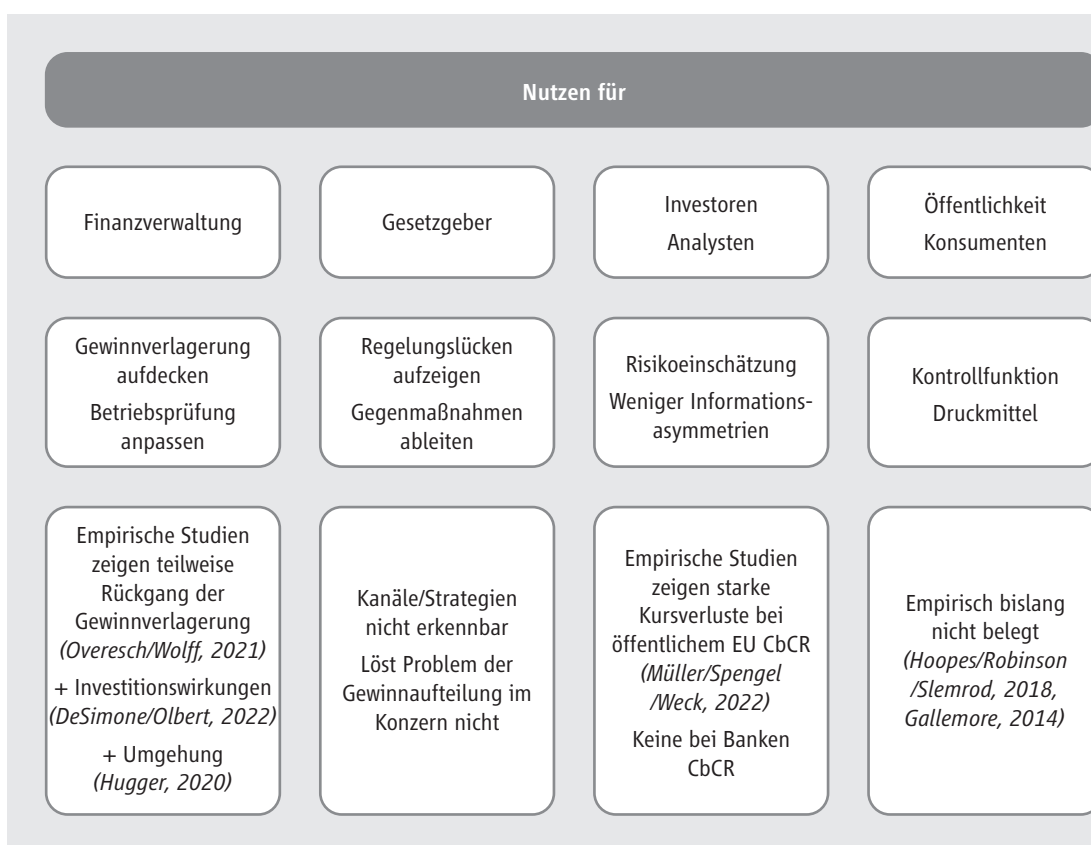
Nutzen für

Finanzverwaltung

Gesetzgeber

Investoren
Analysten

Öffentlichkeit
Konsumenten

Gewinnverlagerung aufdecken
Betriebsprüfung anpassen

Regelungslücken aufzeigen
Gegenmaßnahmen ableiten

Risikoeinschätzung
Weniger Informationsasymmetrien

Kontrollfunktion
Druckmittel

Empirische Studien zeigen teilweise Rückgang der Gewinnverlagerung *(Overesch/Wolff, 2021)*
+ Investitionswirkungen *(DeSimone/Olbert, 2022)*
+ Umgehung *(Hugger, 2020)*

Kanäle/Strategien nicht erkennbar
Löst Problem der Gewinnaufteilung im Konzern nicht

Empirische Studien zeigen starke Kursverluste bei öffentlichem EU CbCR *(Müller/Spengel /Weck, 2022)*
Keine bei Banken CbCR

Empirisch bislang nicht belegt *(Hoopes/Robinson /Slemrod, 2018, Gallemore, 2014)*